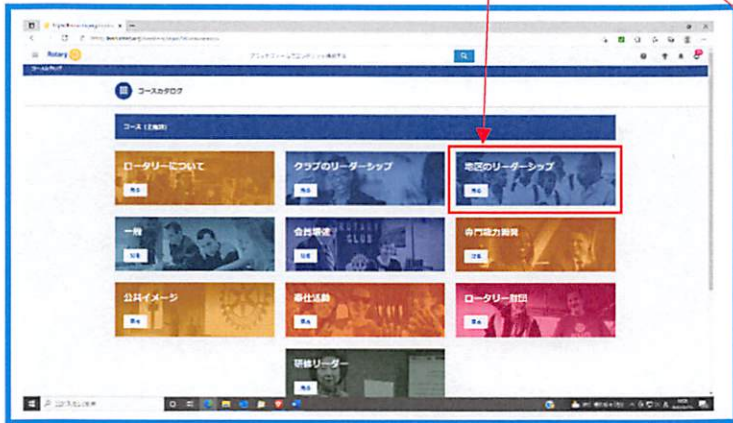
Rotary

コースカタログ

コース（上級別）

ロータリーについて

表示

クラブのリーダーシップ

表示

地区のリーダーシップ

表示

一般

表示

会員増強

表示

専門能力開発

表示

公共イメージ

表示

奉仕活動

表示

ロータリー財団

表示

研修リーダー

表示